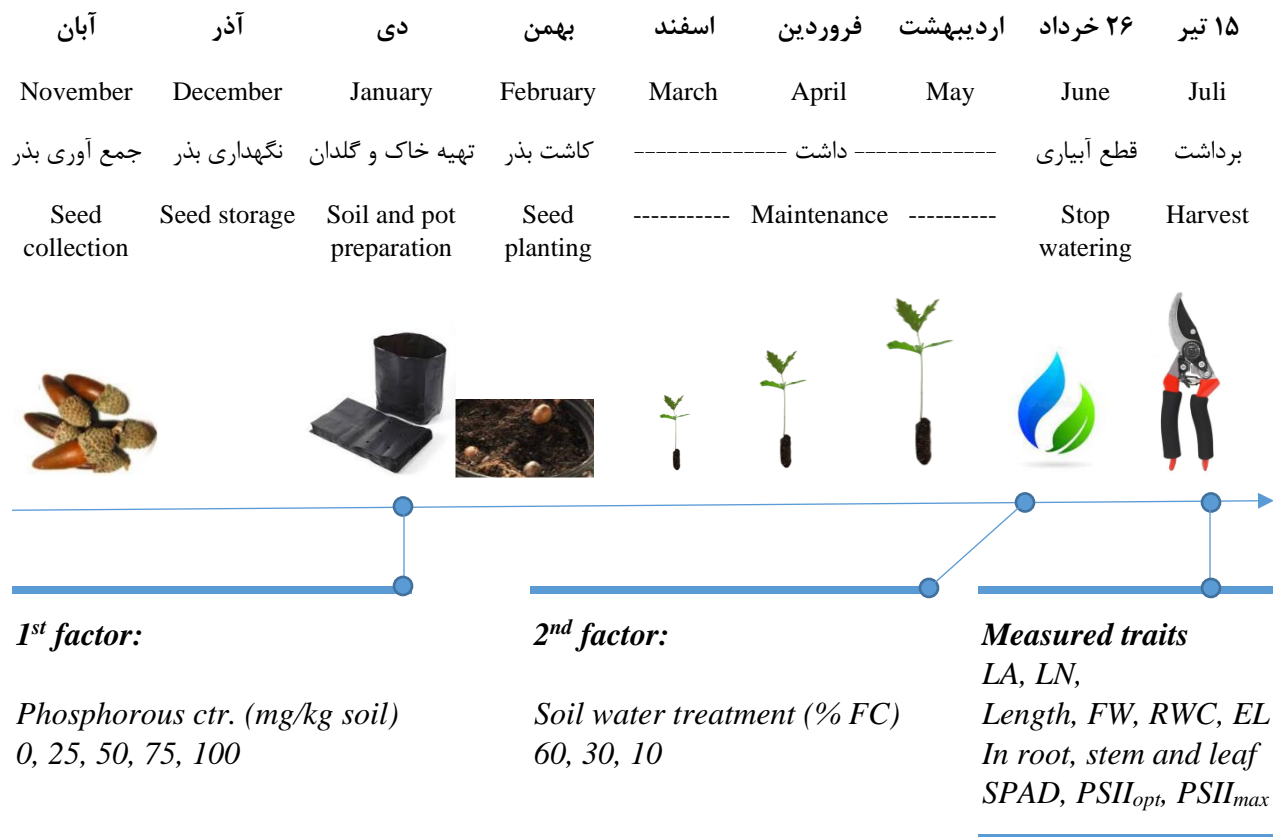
| آبان | آذر | دی | بهمن | اسفند | فروردین | اردیبهشت | ۲۶ خرداد | ۱۵ تیر |
|---|---|---|---|---|---|---|---|---|
| November | December | January | February | March | April | May | June | Juli |
| جمع آوری بذر | نگهداری بذر | تهیه خاک و گلدان | کاشت بذر | ------------- | داشت | ------------- | قطع آبیاری | برداشت |
| Seed collection | Seed storage | Soil and pot preparation | Seed planting | ----------- | Maintenance | ---------- | Stop watering | Harvest |

$1^{st}$ factor:

Phosphorous ctr. (mg/kg soil)
0, 25, 50, 75, 100

$2^{nd}$ factor:

Soil water treatment (% FC)
60, 30, 10

Measured traits
LA, LN,
Length, FW, RWC, EL
In root, stem and leaf
SPAD, $PSII_{opt}$, $PSII_{max}$